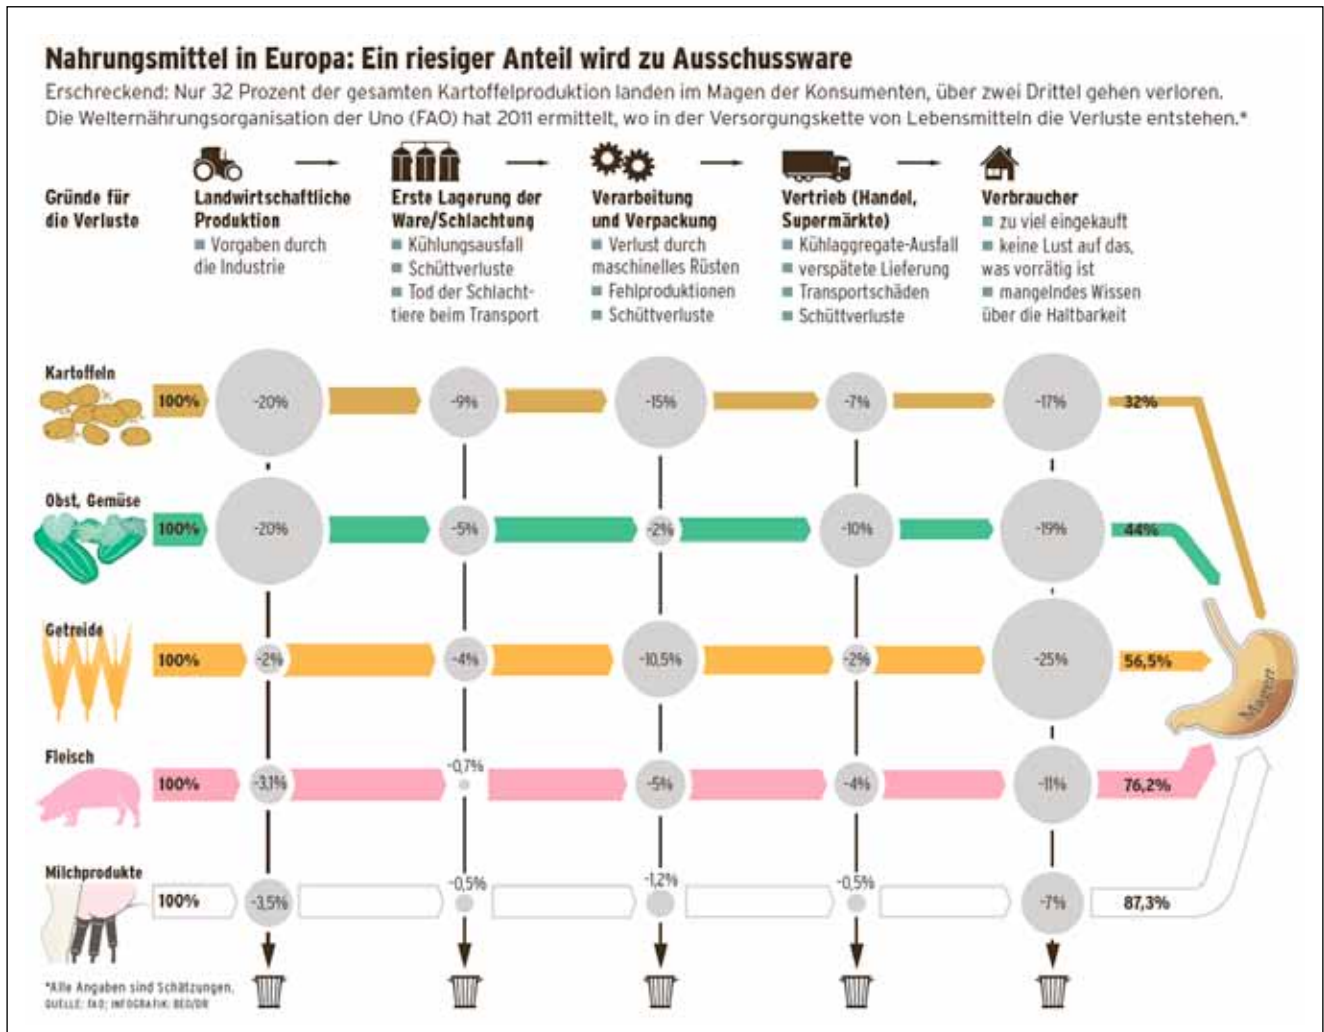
Nahrungsmittel in Europa: Ein riesiger Anteil wird zu Ausschussware

Erschreckend: Nur 32 Prozent der gesamten Kartoffelproduktion landen im Magen der Konsumenten, über zwei Drittel gehen verloren. Die Welternährungsorganisation der Uno (FAO) hat 2011 ermittelt, wo in der Versorgungskette von Lebensmitteln die Verluste entstehen.*

Gründe für die Verluste

Landwirtschaftliche Produktion
■ Vorgaben durch die Industrie

Erste Lagerung der Ware/Schlachtung
■ Kühlungsausfall
■ Schüttverluste
■ Tod der Schlachttiere beim Transport

Verarbeitung und Verpackung
■ Verlust durch maschinelles Rüsten
■ Fehlproduktionen
■ Schüttverluste

Vertrieb (Handel, Supermärkte)
■ Kühlaggregate-Ausfall
■ verspätete Lieferung
■ Transportschäden
■ Schüttverluste

Verbraucher
■ zu viel eingekauft
■ keine Lust auf das, was vorrätig ist
■ mangelndes Wissen über die Haltbarkeit

Kartoffeln 100% -20% -9% -15% -7% -17% 32%

Obst, Gemüse 100% -20% -5% -2% -10% -19% 44%

Getreide 100% -2% -4% -10,5% -2% -25% 56,5%

Fleisch 100% -3,1% -0,7% -5% -4% -11% 76,2%

Milchprodukte 100% -3,5% -0,5% -1,2% -0,5% -7% 87,3%

Magen

*Alle Angaben sind Schätzungen.
QUELLE: FAO; INFOGRAFIK: BEO/DR